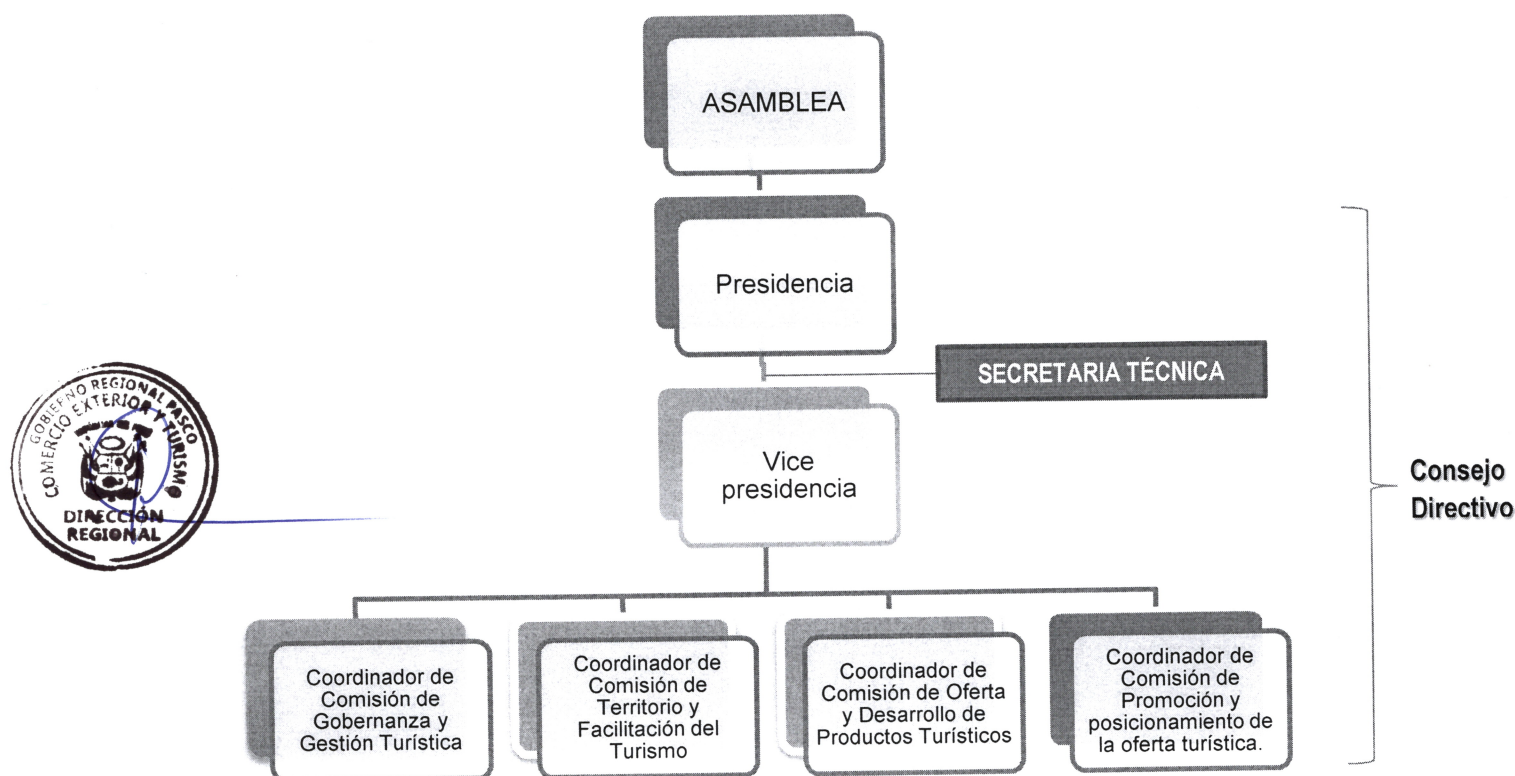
ASAMBLEA

Presidencia

SECRETARIA TÉCNICA

Vice presidencia

Coordinador de Comisión de Gobernanza y Gestión Turística

Coordinador de Comisión de Territorio y Facilitación del Turismo

Coordinador de Comisión de Oferta y Desarrollo de Productos Turísticos

Coordinador de Comisión de Promoción y posicionamiento de la oferta turística.

Consejo Directivo

GOBIERNO REGIONAL PASCO COMERCIO EXTERIOR Y TURISMO DIRECCIÓN REGIONAL